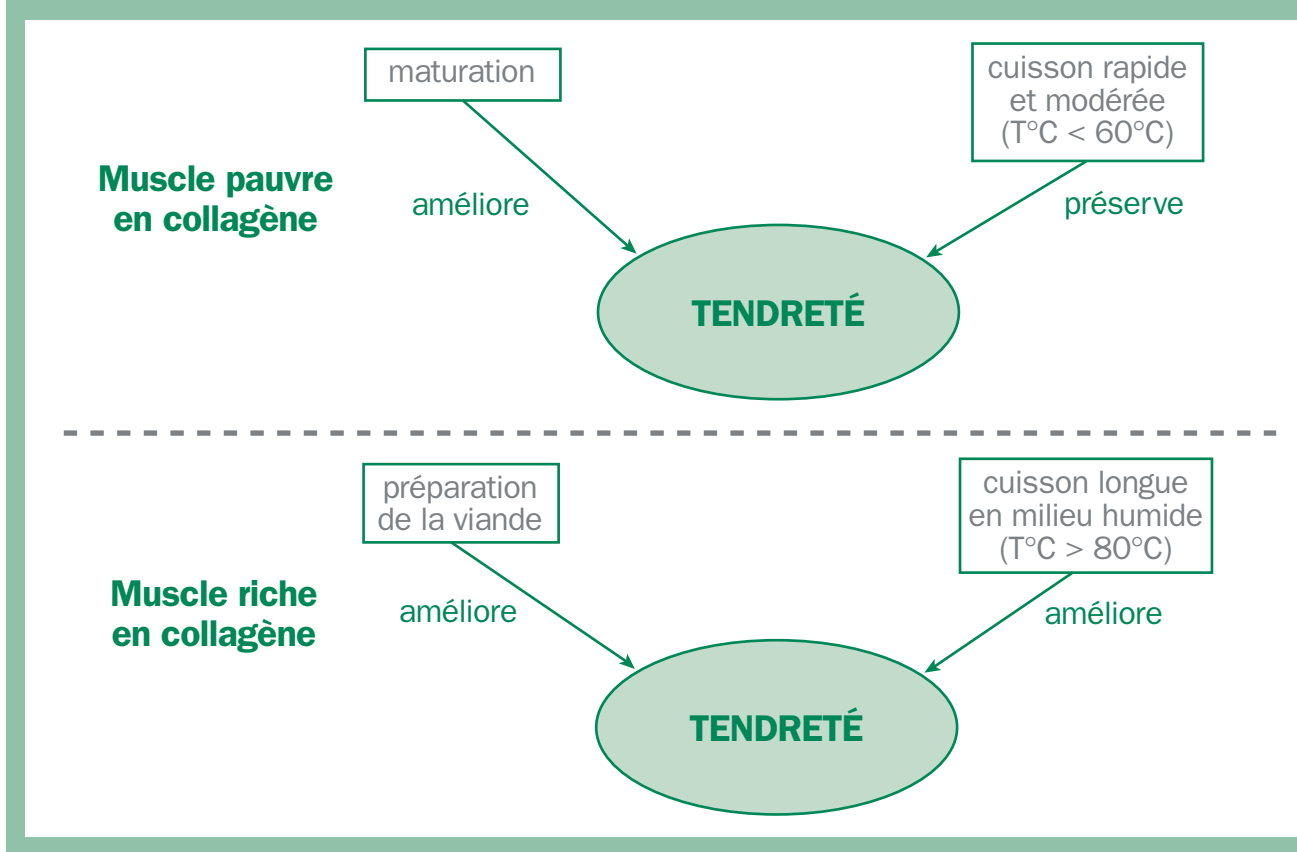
maturation

cuisson rapide et modérée (T°C < 60°C)

Muscle pauvre en collagène

améliore

préserve

TENDRETÉ

préparation de la viande

cuisson longue en milieu humide (T°C > 80°C)

Muscle riche en collagène

améliore

améliore

TENDRETÉ